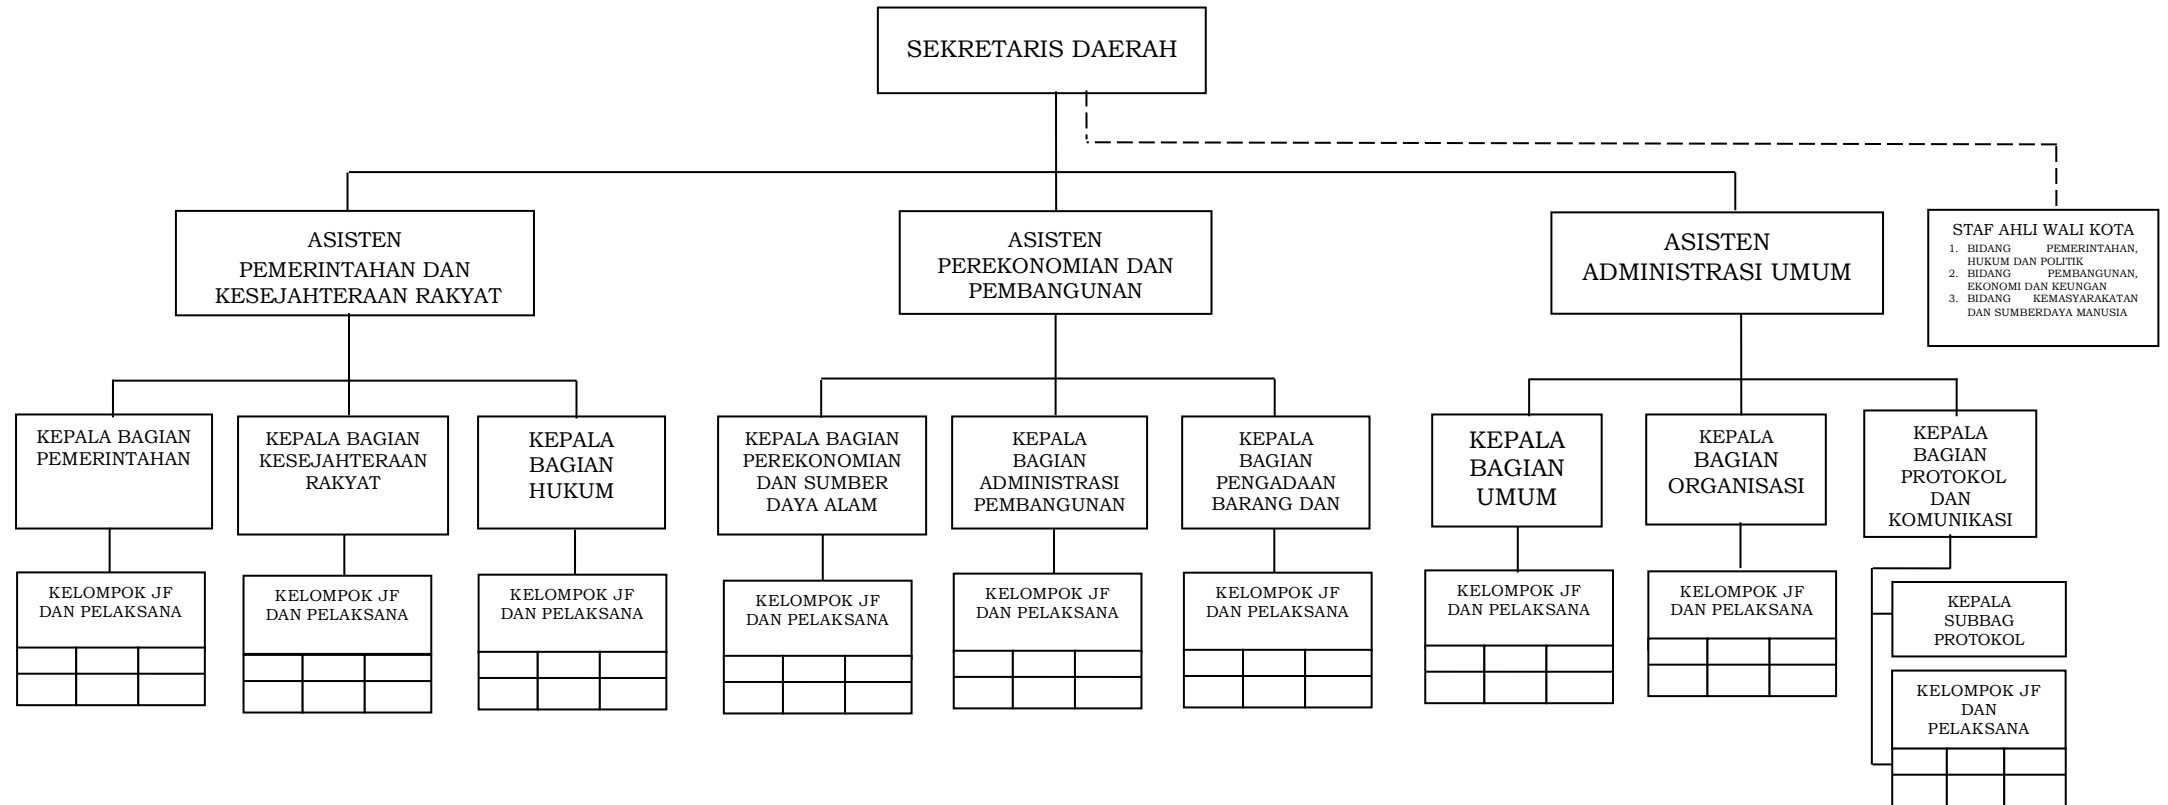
SEKRETARIS DAERAH

ASISTEN PEMERINTAHAN DAN KESEJAHTERAAN RAKYAT

ASISTEN PEREKONOMIAN DAN PEMBANGUNAN

ASISTEN ADMINISTRASI UMUM

STAF AHLI WALI KOTA
1. BIDANG PEMERINTAHAN, HUKUM DAN POLITIK
2. BIDANG PEMBANGUNAN, EKONOMI DAN KEUNGAN
3. BIDANG KEMASYARAKATAN DAN SUMBERDAYA MANUSIA

KEPALA BAGIAN PEMERINTAHAN

KELOMPOK JF DAN PELAKSANA

KEPALA BAGIAN KESEJAHTERAAN RAKYAT

KELOMPOK JF DAN PELAKSANA

KEPALA BAGIAN HUKUM

KELOMPOK JF DAN PELAKSANA

KEPALA BAGIAN PEREKONOMIAN DAN SUMBER DAYA ALAM

KELOMPOK JF DAN PELAKSANA

KEPALA BAGIAN ADMINISTRASI PEMBANGUNAN

KELOMPOK JF DAN PELAKSANA

KEPALA BAGIAN PENGADAAN BARANG DAN

KELOMPOK JF DAN PELAKSANA

KEPALA BAGIAN UMUM

KELOMPOK JF DAN PELAKSANA

KEPALA BAGIAN ORGANISASI

KELOMPOK JF DAN PELAKSANA

KEPALA BAGIAN PROTOKOL DAN KOMUNIKASI

KEPALA SUBBAG PROTOKOL

KELOMPOK JF DAN PELAKSANA